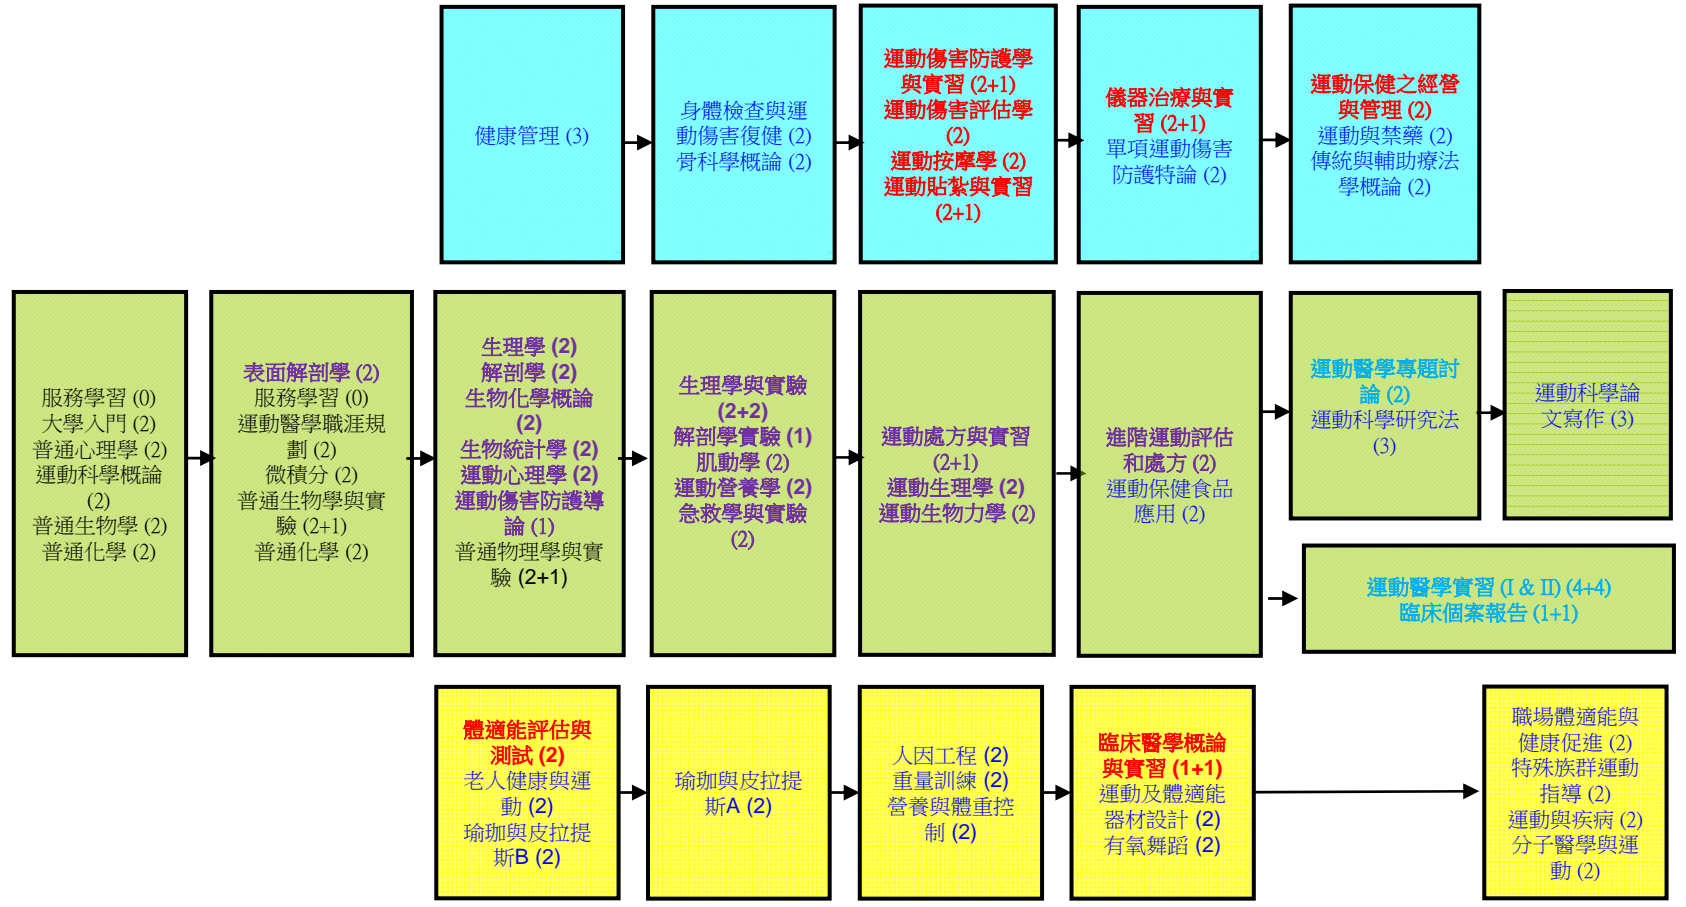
健康管理 (3)

身體檢查與運動傷害復健 (2)
骨科學概論 (2)

運動傷害防護學與實習 (2+1)
運動傷害評估學 (2)
運動按摩學 (2)
運動貼紮與實習 (2+1)

儀器治療與實習 (2+1)
單項運動傷害防護特論 (2)

運動保健之經營與管理 (2)
運動與禁藥 (2)
傳統與輔助療法學概論 (2)

服務學習 (0)
大學入門 (2)
普通心理學 (2)
運動科學概論 (2)
普通生物學 (2)
普通化學 (2)

表面解剖學 (2)
服務學習 (0)
運動醫學職涯規劃 (2)
微積分 (2)
普通生物學與實驗 (2+1)
普通化學 (2)

生理學 (2)
解剖學 (2)
生物化學概論 (2)
生物統計學 (2)
運動心理學 (2)
運動傷害防護導論 (1)
普通物理學與實驗 (2+1)

生理學與實驗 (2+2)
解剖學實驗 (1)
肌動學 (2)
運動營養學 (2)
急救學與實驗 (2)

運動處方與實習 (2+1)
運動生理學 (2)
運動生物力學 (2)

進階運動評估和處方 (2)
運動保健食品應用 (2)

運動醫學專題討論 (2)
運動科學研究法 (3)

運動科學論文寫作 (3)

運動醫學實習 (I & II) (4+4)
臨床個案報告 (1+1)

體適能評估與測試 (2)
老人健康與運動 (2)
瑜珈與皮拉提斯B (2)

瑜珈與皮拉提斯A (2)

人因工程 (2)
重量訓練 (2)
營養與體重控制 (2)

臨床醫學概論與實習 (1+1)
運動及體適能器材設計 (2)
有氧舞蹈 (2)

職場體適能與健康促進 (2)
特殊族群運動指導 (2)
運動與疾病 (2)
分子醫學與運動 (2)